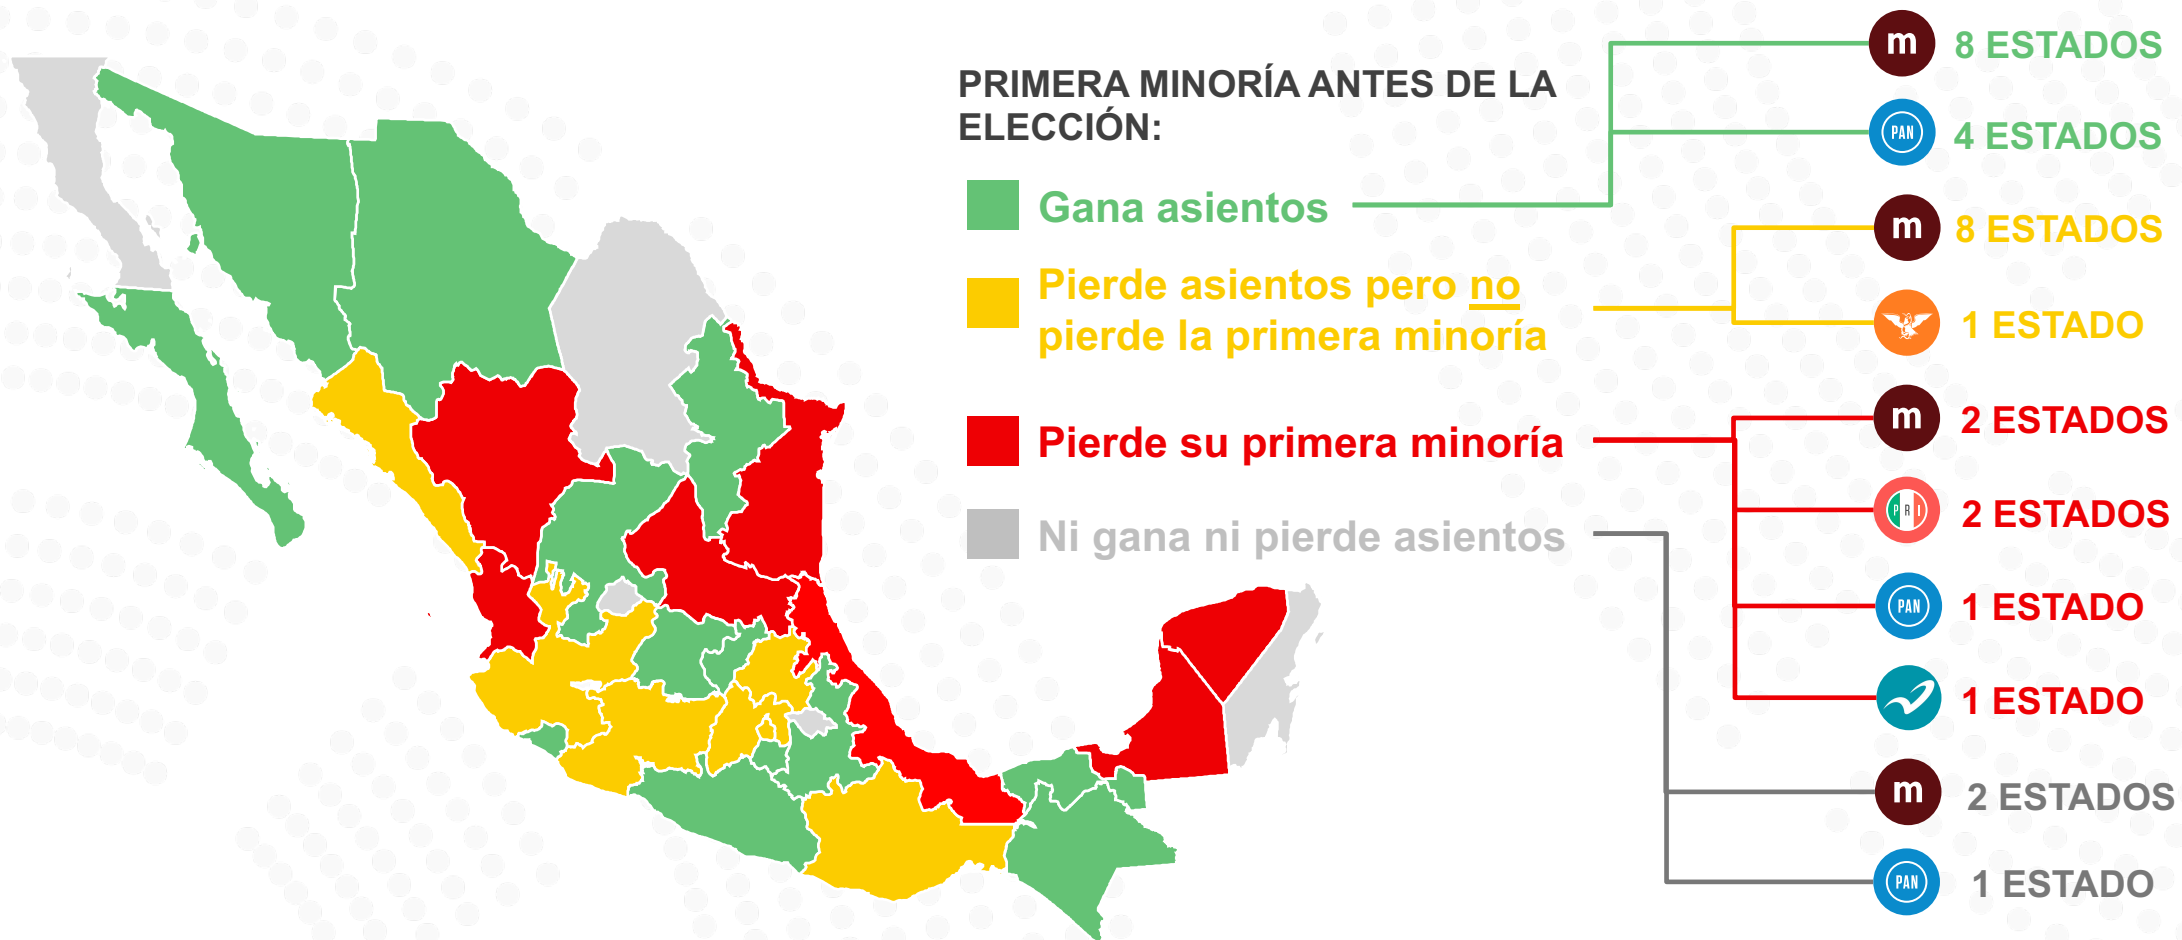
PRIMERA MINORÍA ANTES DE LA ELECCIÓN:

Gana asientos

Pierde asientos pero no pierde la primera minoría

Pierde su primera minoría

Ni gana ni pierde asientos

m 8 ESTADOS

PAN 4 ESTADOS

m 8 ESTADOS

1 ESTADO

m 2 ESTADOS

PRI 2 ESTADOS

PAN 1 ESTADO

1 ESTADO

m 2 ESTADOS

PAN 1 ESTADO